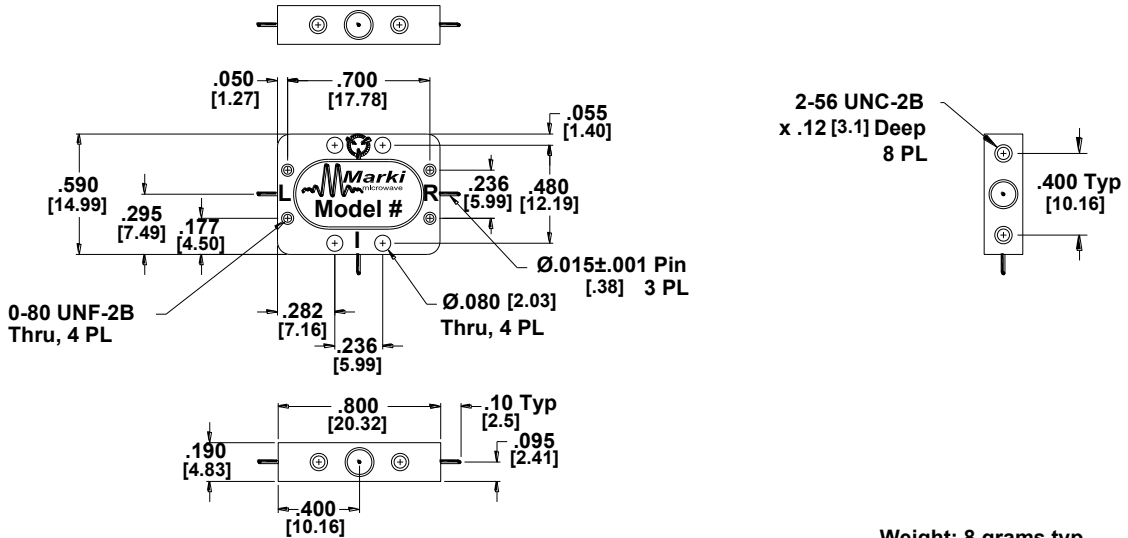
.050
[1.27]
.700
[17.78]
.055
[1.40]
2-56 UNC-2B
x .12 [3.1] Deep
8 PL
.590
[14.99]
.295
[7.49]
.177
[4.50]
L
Marki
microwave
Model #
R
.236
[5.99]
.480
[12.19]
I
.400 Typ
[10.16]
Ø.015±.001 Pin
[.38] 3 PL
0-80 UNF-2B
Thru, 4 PL
.282
[7.16]
Ø.080 [2.03]
Thru, 4 PL
.236
[5.99]
.800
[20.32]
.10 Typ
[2.5]
.095
[2.41]
.190
[4.83]
.400
[10.16]
Weight: 8 grams typ